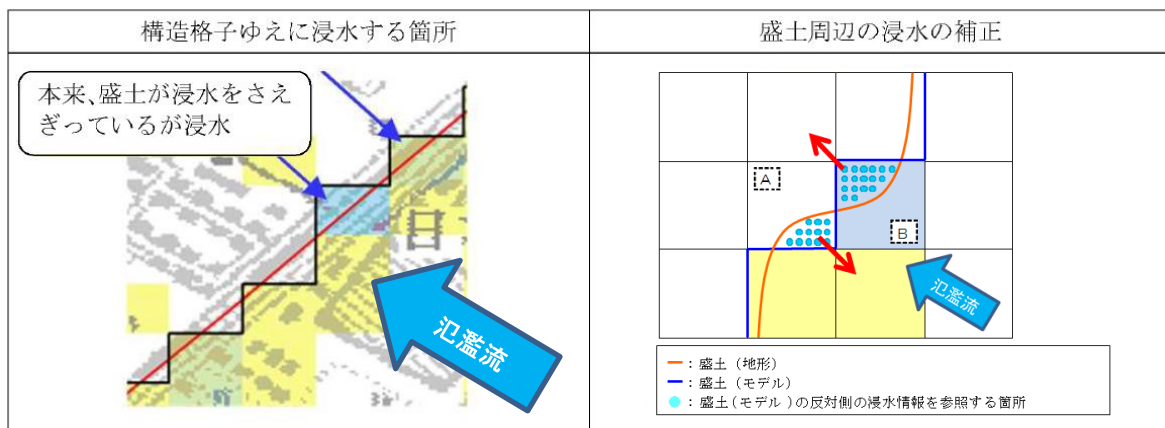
| 構造格子ゆえに浸水する箇所 | 盛土周辺の浸水の補正 |
|---|---|
| 本来､盛土が浸水をさえぎっているが浸水<br>氾濫流 | A<br>B<br>氾濫流<br>━：盛土（地形）<br>━：盛土（モデル）<br>●：盛土（モデル）の反対側の浸水情報を参照する箇所 |